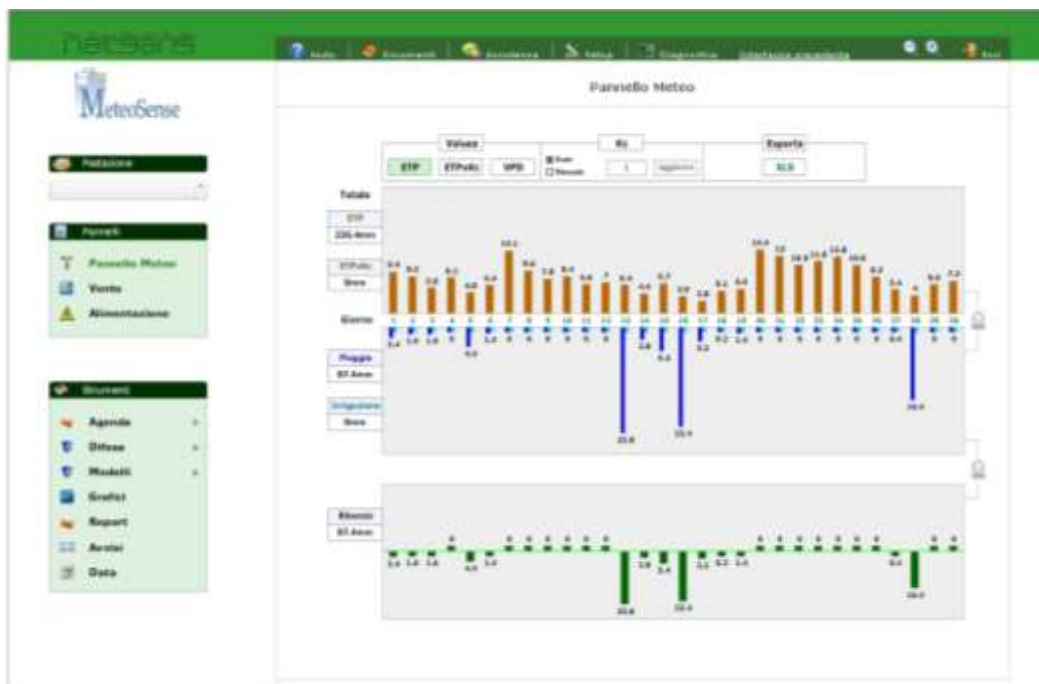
netsens

Aiuto | Documenti | Assistenza | Setup | Diagnostica | Interfaccia precedente

Esci

MeteoSense

Pannello Meteo

Stazione

Pannelli

Pannello Meteo

Vento

Alimentazione

Strumenti

Agenda

Difese

Modelli

Grafici

Report

Avvisi

Data

Visualizza

ETP

ETPcolt

VPD

Kc

Aggiorna

Esporta

XLS

Totale

ETP

226.4mm

ETPcolt

0mm

Giorno

Pioggia

87.4mm

Irrigazione

0mm

Bilancio

87.4mm

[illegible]